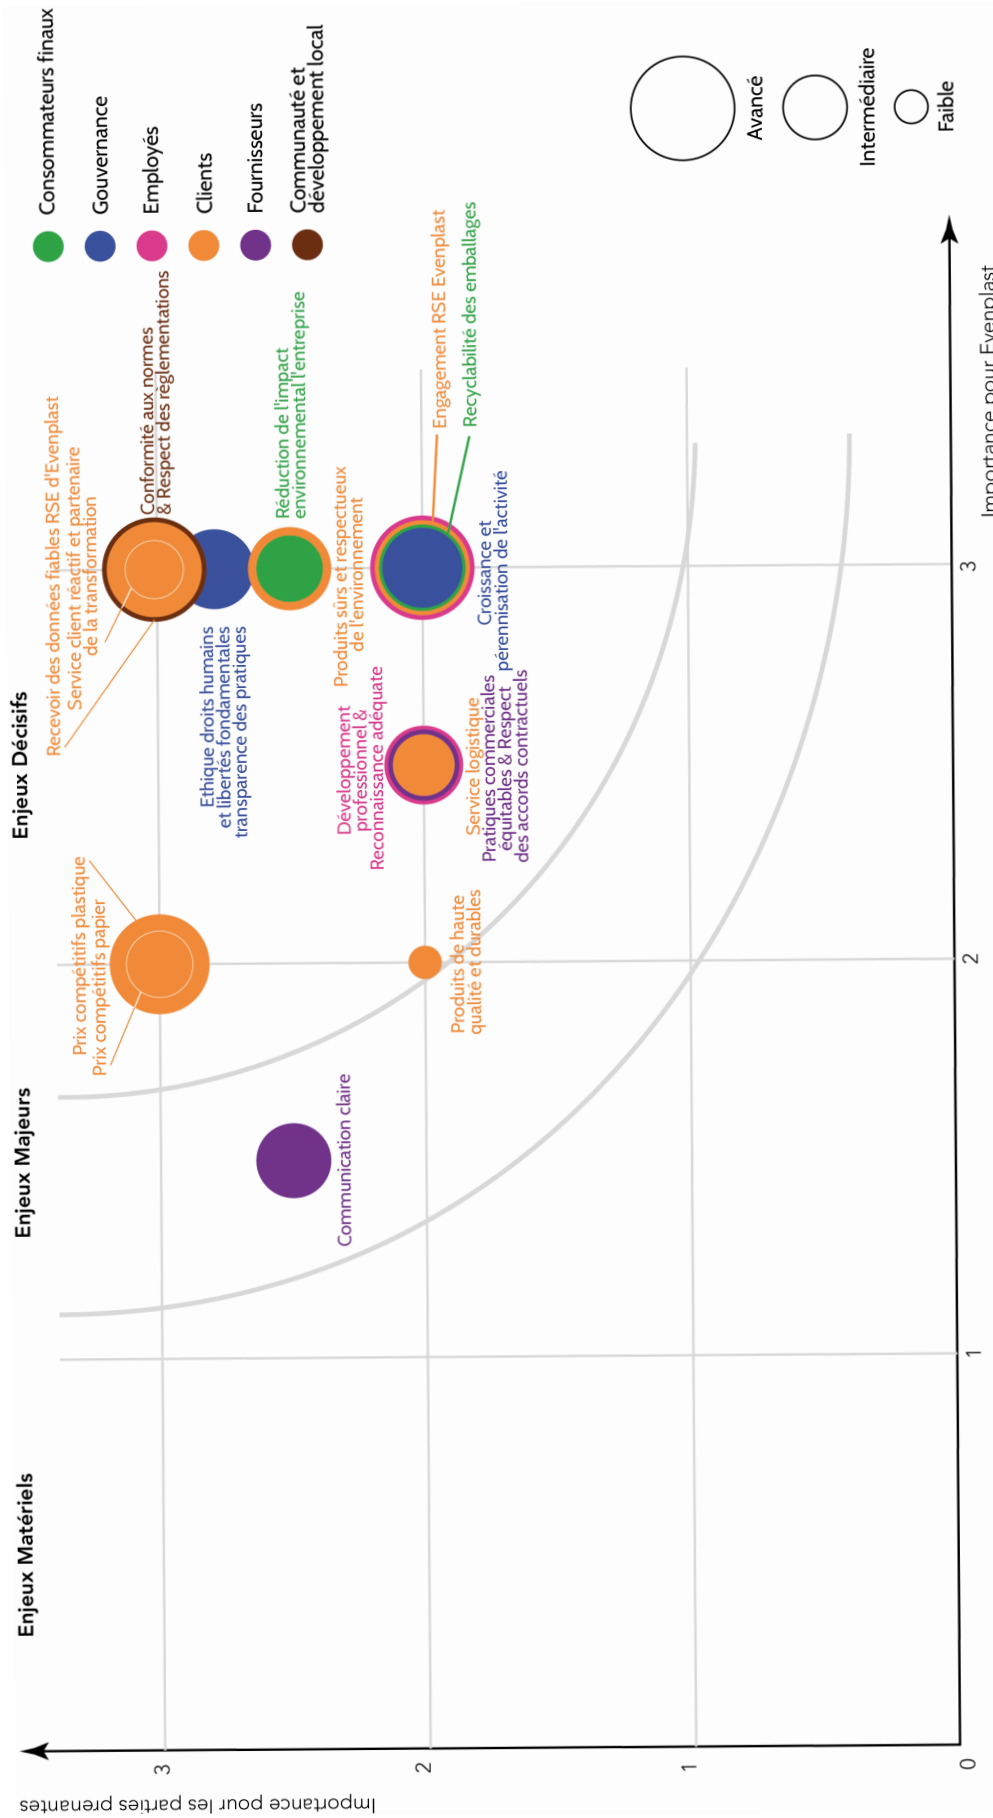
Consommateurs finaux
Gouvernance
Employés
Clients
Fournisseurs
Communauté et développement local

Avancé
Intermédiaire
Faible

Enjeux Décisifs
Enjeux Majeurs
Enjeux Matériels

Recevoir des données fiables RSE d'Evenplast
Service client réactif et partenaire de la transformation
Conformité aux normes & Respect des réglementations
Ethique droits humains et libertés fondamentales transparence des pratiques
Réduction de l'impact environnemental l'entreprise
Produits sûrs et respectueux de l'environnement
Engagement RSE Evenplast
Recyclabilité des emballages
Croissance et pérennisation de l'activité
Développement professionnel & Reconnaissance adéquate
Service logistique
Pratiques commerciales équitables & Respect des accords contractuels
Prix compétitifs plastique
Prix compétitifs papier
Produits de haute qualité et durables
Communication claire

Importance pour Evenplast
Importance pour les parties prenantes
0
1
2
3
1
2
3